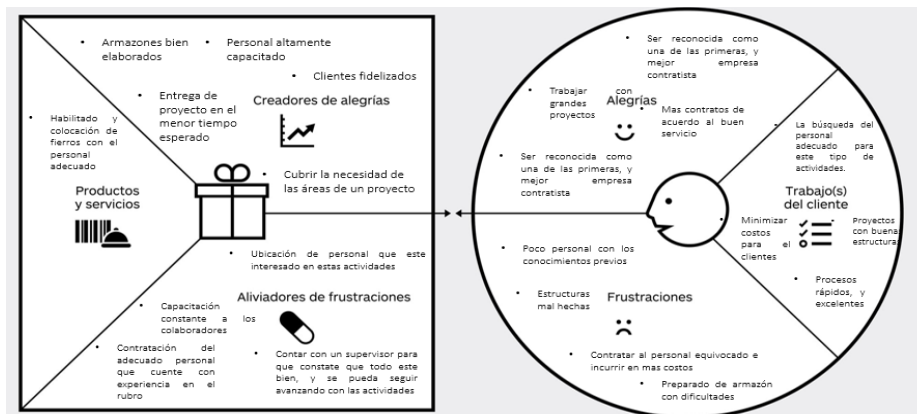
• Armazones bien elaborados
• Personal altamente capacitado
• Clientes fidelizados
• Entrega de proyecto en el menor tiempo esperado

Creadores de alegrías

• Habilitado y colocación de fierros con el personal adecuado

Productos y servicios

• Cubrir la necesidad de las áreas de un proyecto

• Ubicación de personal que este interesado en estas actividades

• Capacitación constante a los colaboradores

Aliviadores de frustraciones

• Contratación del adecuado personal que cuente con experiencia en el rubro

• Contar con un supervisor para que constate que todo este bien, y se pueda seguir avanzando con las actividades

• Ser reconocida como una de las primeras, y mejor empresa contratista

• Trabajar con grandes proyectos

Alegrías

• Mas contratos de acuerdo al buen servicio

• Ser reconocida como una de las primeras, y mejor empresa contratista

• La búsqueda del personal adecuado para este tipo de actividades.

Trabajo(s) del cliente

• Minimizar costos para el clientes

• Proyectos con buena estructura

• Procesos rápidos, y excelentes

• Poco personal con los conocimientos previos

• Estructuras mal hechas

Frustraciones

• Contratar al personal equivocado e incurrir en mas costos

• Preparado de armazón con dificultades